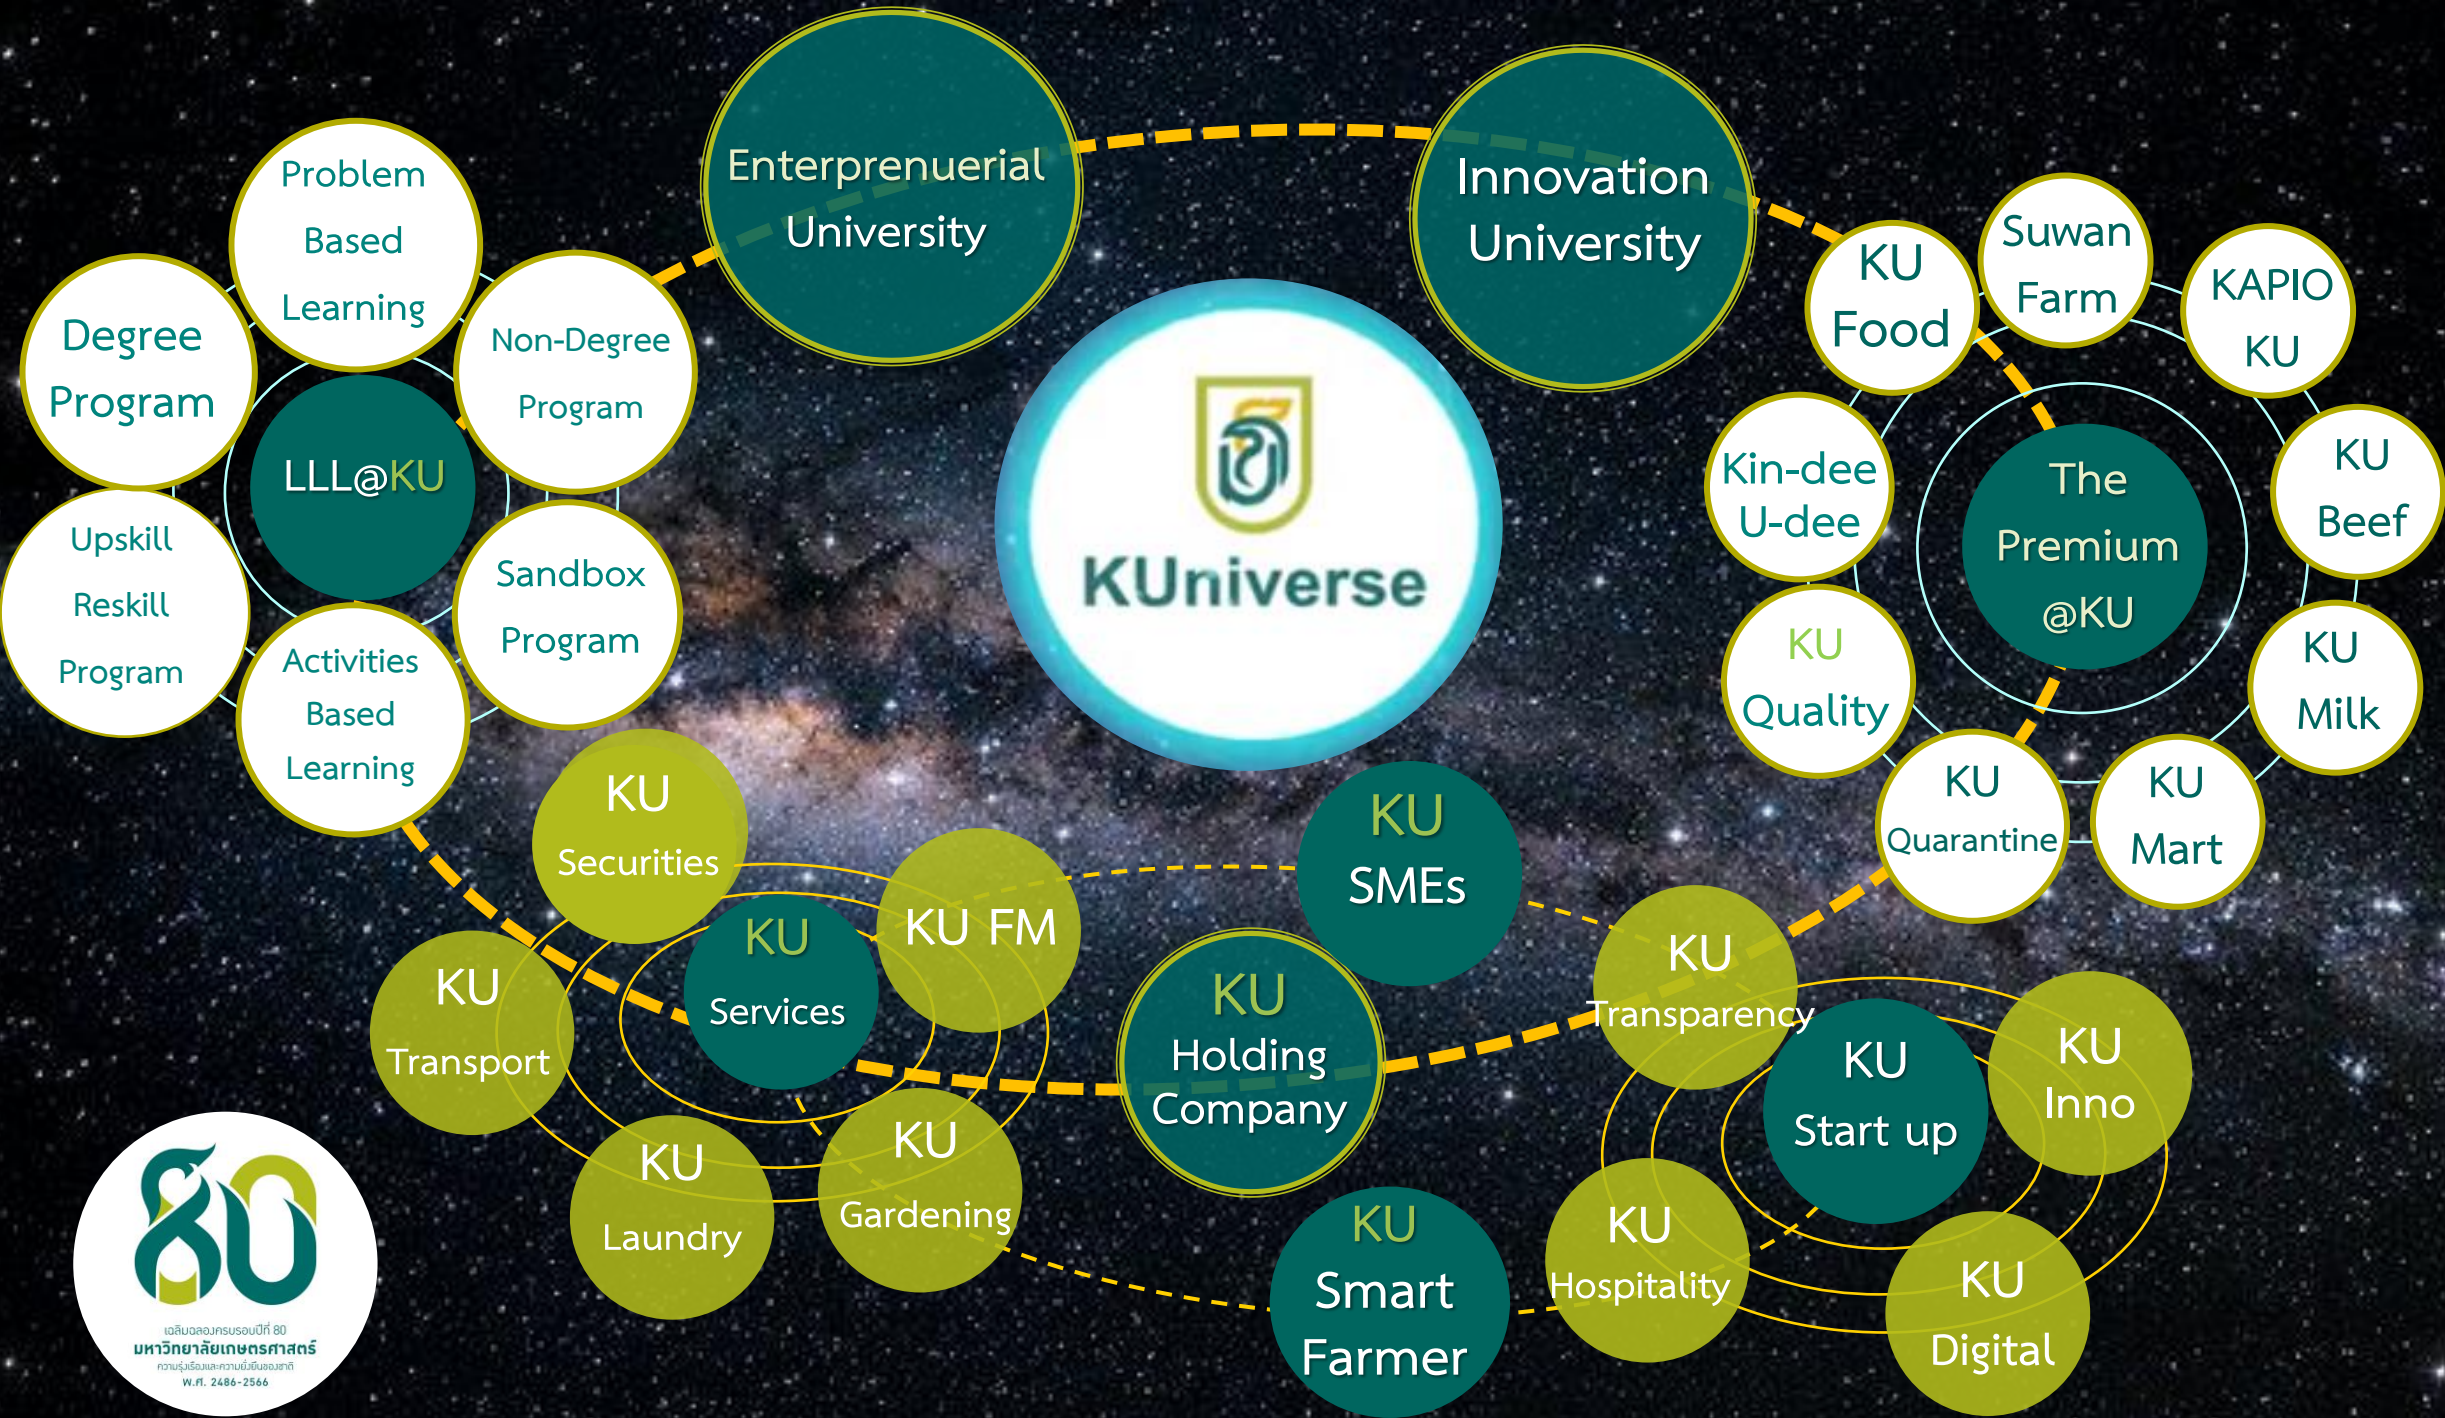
Enterprenuerial University

Innovation University

Problem Based Learning

Degree Program

Non-Degree Program

LLL@KU

Upskill Reskill Program

Sandbox Program

Activities Based Learning

KUniverse

KU Food

Suwan Farm

KAPIO KU

Kin-dee U-dee

The Premium @KU

KU Beef

KU Quality

KU Milk

KU Quarantine

KU Mart

KU Securities

KU FM

KU Services

KU Transport

KU SMEs

KU Holding Company

KU Transparency

KU Start up

KU Inno

KU Laundry

KU Gardening

KU Smart Farmer

KU Hospitality

KU Digital

80

เฉลิมฉลองครบรอบปีที่ 80
มหาวิทยาลัยเกษตรศาสตร์
ความรู้เรื่องและความยั่งยืนของชาติ
พ.ศ. 2486-2566